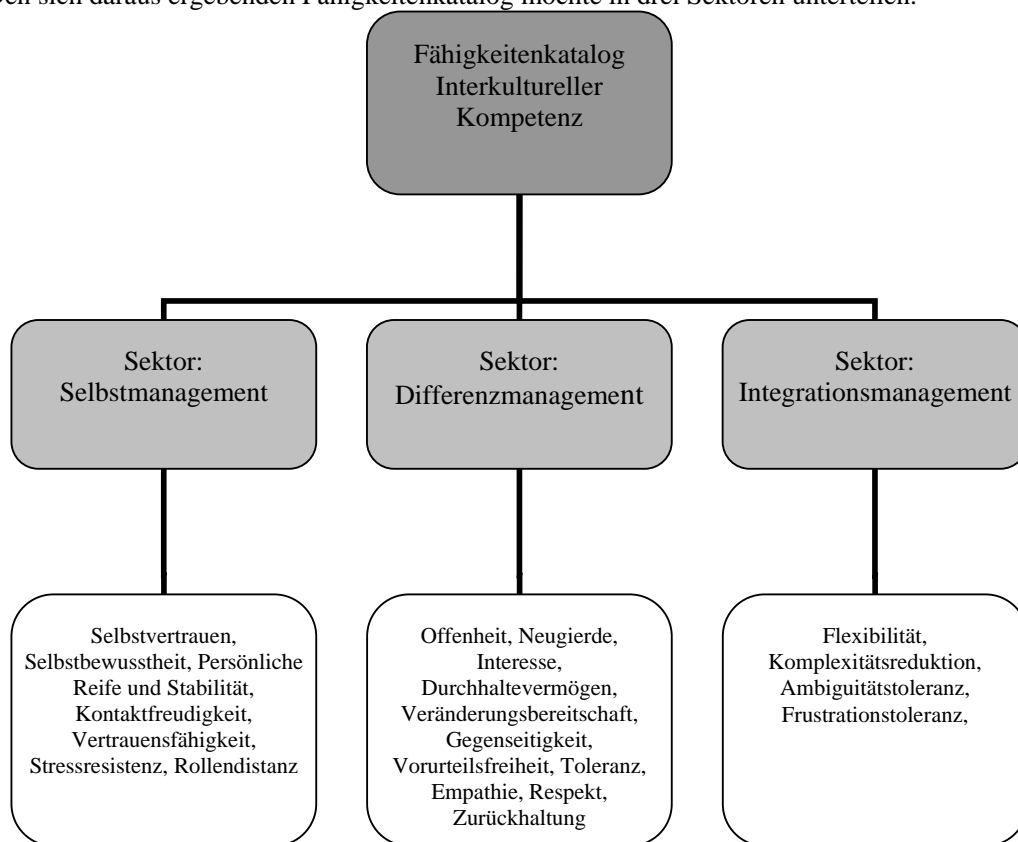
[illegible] sich daraus ergebenden Fähigkeitenkatalog möchte in drei Sektoren unterteilen.

Fähigkeitenkatalog Interkultureller Kompetenz

Sektor: Selbstmanagement

Sektor: Differenzmanagement

Sektor: Integrationsmanagement

Selbstvertrauen, Selbstbewusstheit, Persönliche Reife und Stabilität, Kontaktfreudigkeit, Vertrauensfähigkeit, Stressresistenz, Rollendistanz

Offenheit, Neugierde, Interesse, Durchhaltevermögen, Veränderungsbereitschaft, Gegenseitigkeit, Vorurteilsfreiheit, Toleranz, Empathie, Respekt, Zurückhaltung

Flexibilität, Komplexitätsreduktion, Ambiguitätstoleranz, Frustrationstoleranz,